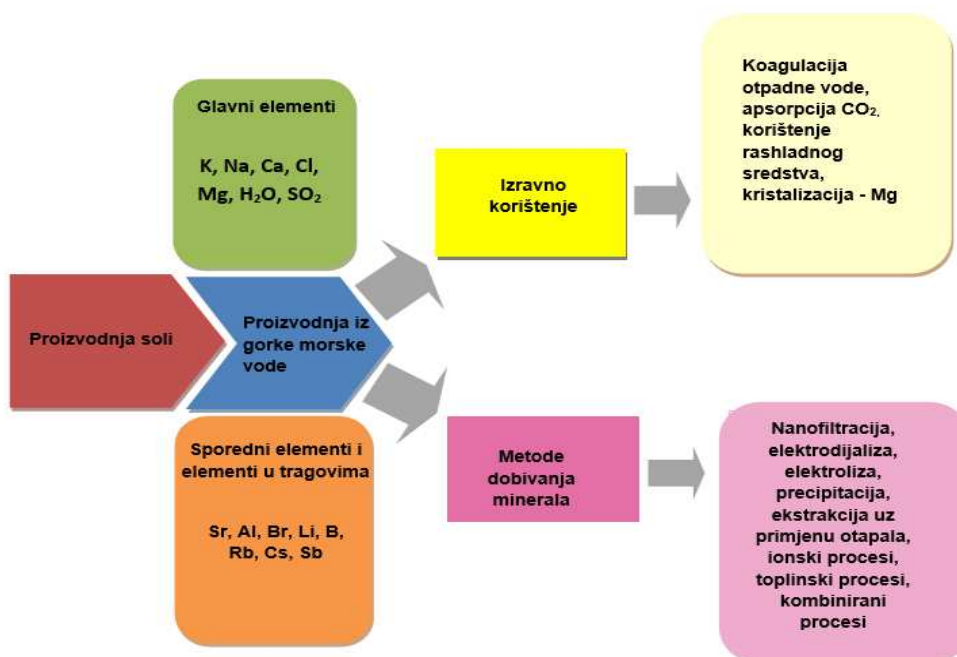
Glavni elementi

K, Na, Ca, Cl, Mg, $H_2O$, $SO_2$

Izravno korištenje

Koagulacija otpadne vode, apsorpcija $CO_2$, korištenje rashladnog sredstva, kristalizacija - Mg

Proizvodnja soli

Proizvodnja iz gorke morske vode

Sporedni elementi i elementi u tragovima

Sr, Al, Br, Li, B, Rb, Cs, Sb

Metode dobivanja minerala

Nanofiltracija, elektrodijaliza, elektroliza, precipitacija, ekstrakcija uz primjenu otapala, ionski procesi, toplinski procesi, kombinirani procesi